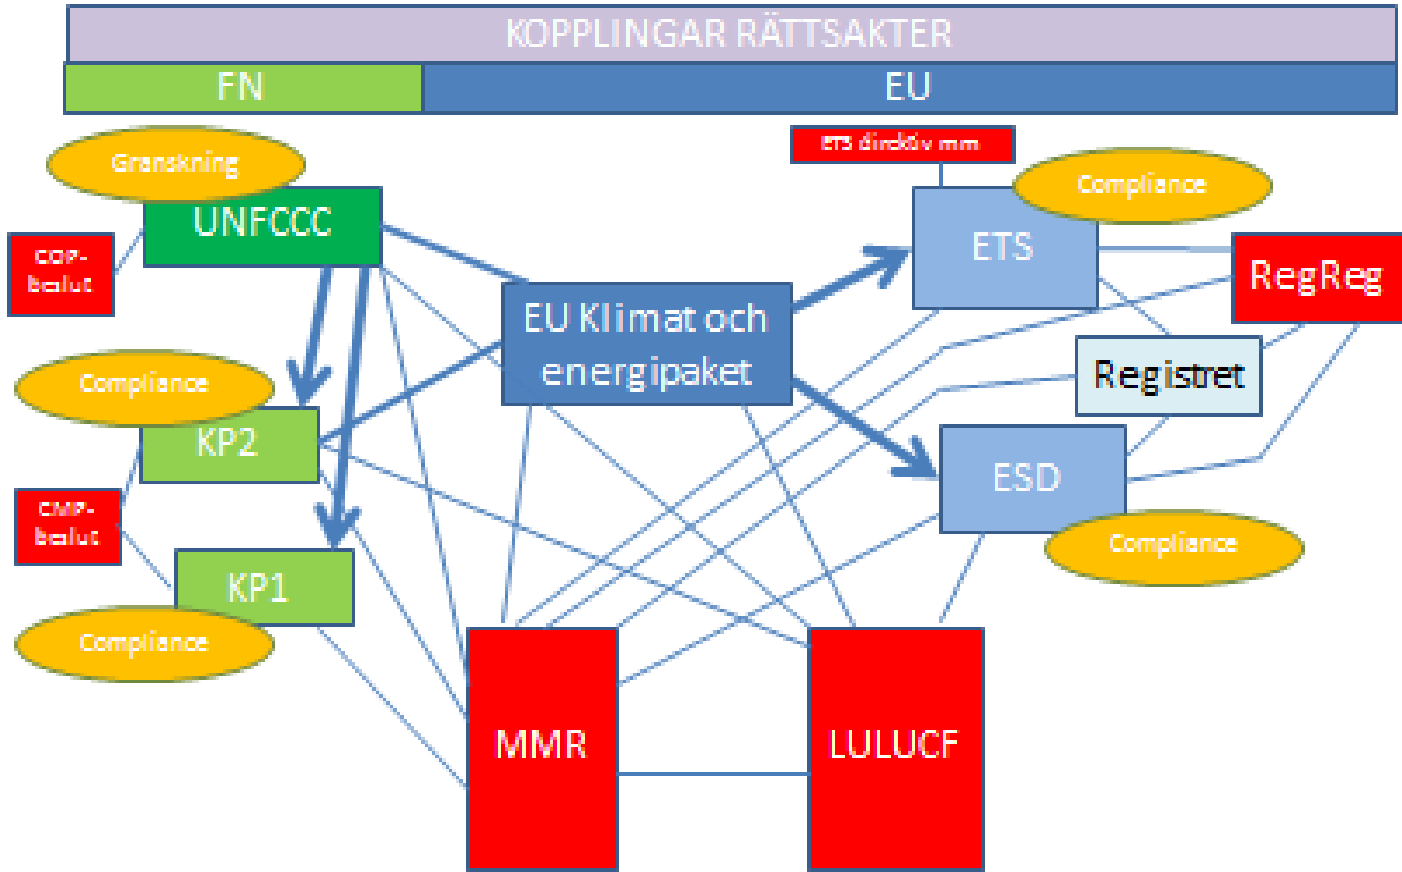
KOPPLINGAR RÄTTSAKTER

FN

EU

Granskning

UNFCCC

COP-beslut

Compliance

KP2

CMP-beslut

KP1

Compliance

EU Klimat och energipaket

ETS direktiv mm

Compliance

ETS

RegReg

Registret

ESD

Compliance

MMR

LULUCF